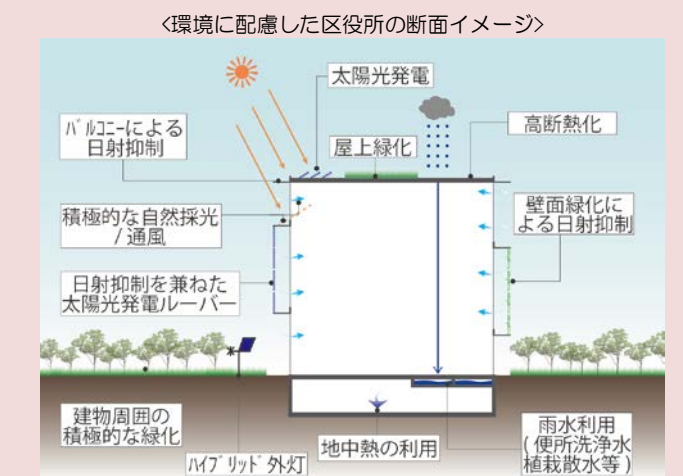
〈環境に配慮した区役所の断面イメージ〉

太陽光発電

バルコニーによる日射抑制

屋上緑化

高断熱化

積極的な自然採光／通風

壁面緑化による日射抑制

日射抑制を兼ねた太陽光発電ルーバー

建物周囲の積極的な緑化

ハイブリッド外灯

地中熱の利用

雨水利用（便所洗浄水植栽散水等）